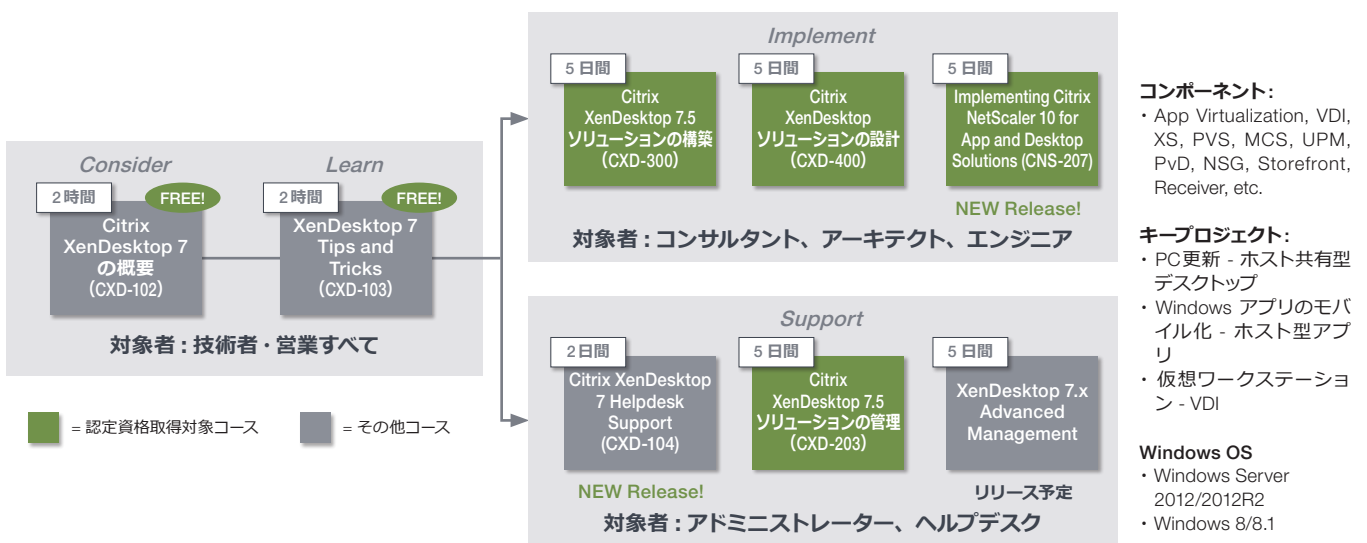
Consider

2時間

FREE!

Citrix XenDesktop 7 の概要 (CXD-102)

Learn

2時間

FREE!

XenDesktop 7 Tips and Tricks (CXD-103)

対象者 : 技術者・営業すべて

= 認定資格取得対象コース

= その他コース

Implement

5 日間

Citrix XenDesktop 7.5 ソリューションの構築 (CXD-300)

5 日間

Citrix XenDesktop ソリューションの設計 (CXD-400)

5 日間

Implementing Citrix NetScaler 10 for App and Desktop Solutions (CNS-207)

NEW Release!

対象者 : コンサルタント、アーキテクト、エンジニア

Support

2日間

Citrix XenDesktop 7 Helpdesk Support (CXD-104)

NEW Release!

5 日間

Citrix XenDesktop 7.5 ソリューションの管理 (CXD-203)

5 日間

XenDesktop 7.x Advanced Management

リリース予定

対象者 : アドミニストレーター、ヘルプデスク

コンポーネント:
・App Virtualization, VDI, XS, PVS, MCS, UPM, PvD, NSG, Storefront, Receiver, etc.

キープロジェクト:
・PC更新 - ホスト共有型デスクトップ
・Windows アプリのモバイル化 - ホスト型アプリ
・仮想ワークステーション - VDI

Windows OS
・Windows Server 2012/2012R2
・Windows 8/8.1